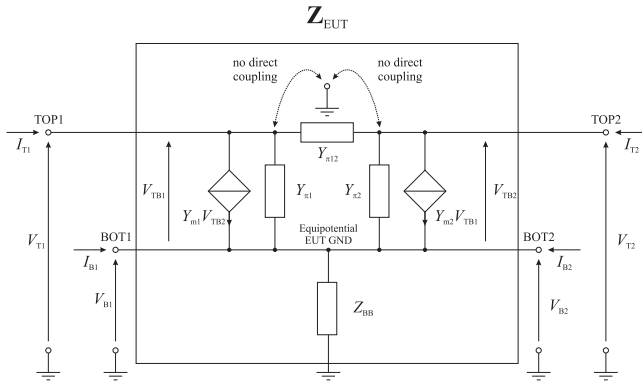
$\mathbf{Z}_{\text{EUT}}$

no direct coupling

no direct coupling

TOP1

TOP2

$I_{T1}$

$I_{T2}$

$Y_{\pi12}$

$V_{TB1}$

$V_{TB2}$

$Y_{m1}V_{TB2}$

$Y_{\pi1}$

$Y_{\pi2}$

$Y_{m2}V_{TB1}$

$V_{T1}$

$V_{T2}$

BOT1

BOT2

Equipotential EUT GND

$I_{B1}$

$I_{B2}$

$V_{B1}$

$V_{B2}$

$Z_{BB}$